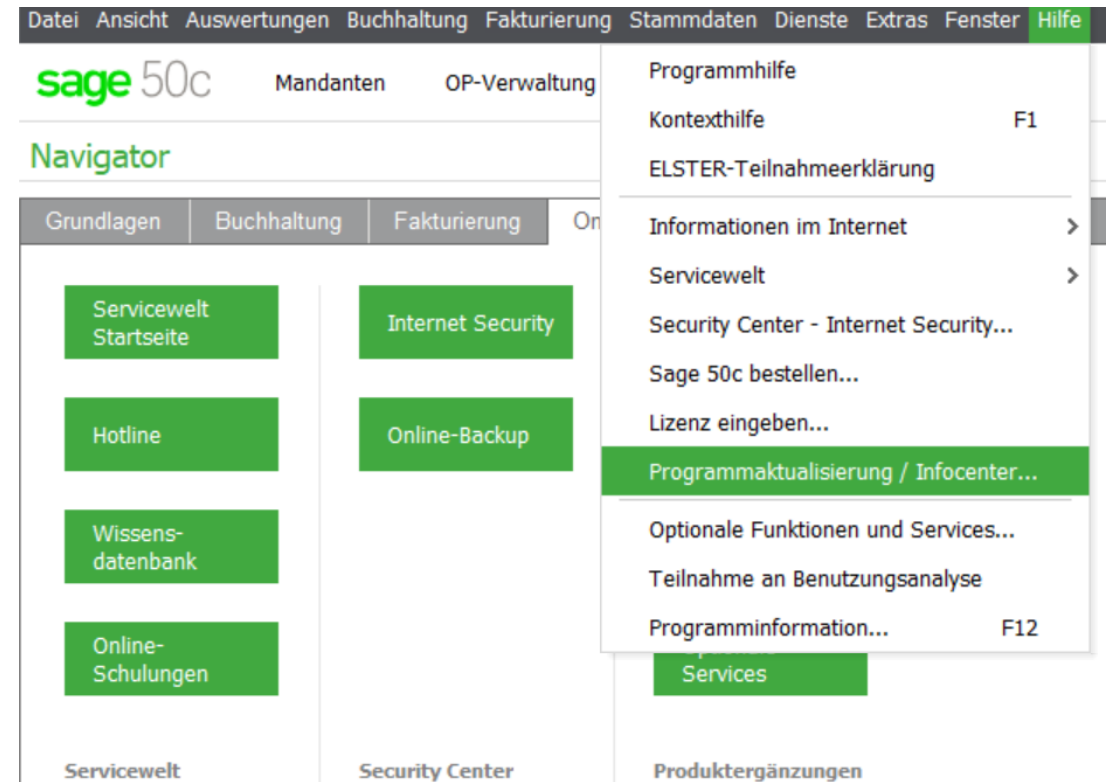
Datei Ansicht Auswertungen Buchhaltung Fakturierung Stammdaten Dienste Extras Fenster Hilfe

sage 50c Mandanten OP-Verwaltung

Navigator

Grundlagen | Buchhaltung | Fakturierung | On

Servicewelt Startseite

Hotline

Wissensdatenbank

Online-Schulungen

Servicewelt

Internet Security

Online-Backup

Security Center

Services

Produktergänzungen

Programmhilfe
Kontexthilfe F1
ELSTER-Teilnahmeerklärung
Informationen im Internet >
Servicewelt >
Security Center - Internet Security...
Sage 50c bestellen...
Lizenz eingeben...
Programmaktualisierung / Infocenter...
Optionale Funktionen und Services...
Teilnahme an Benutzungsanalyse
Programminformation... F12